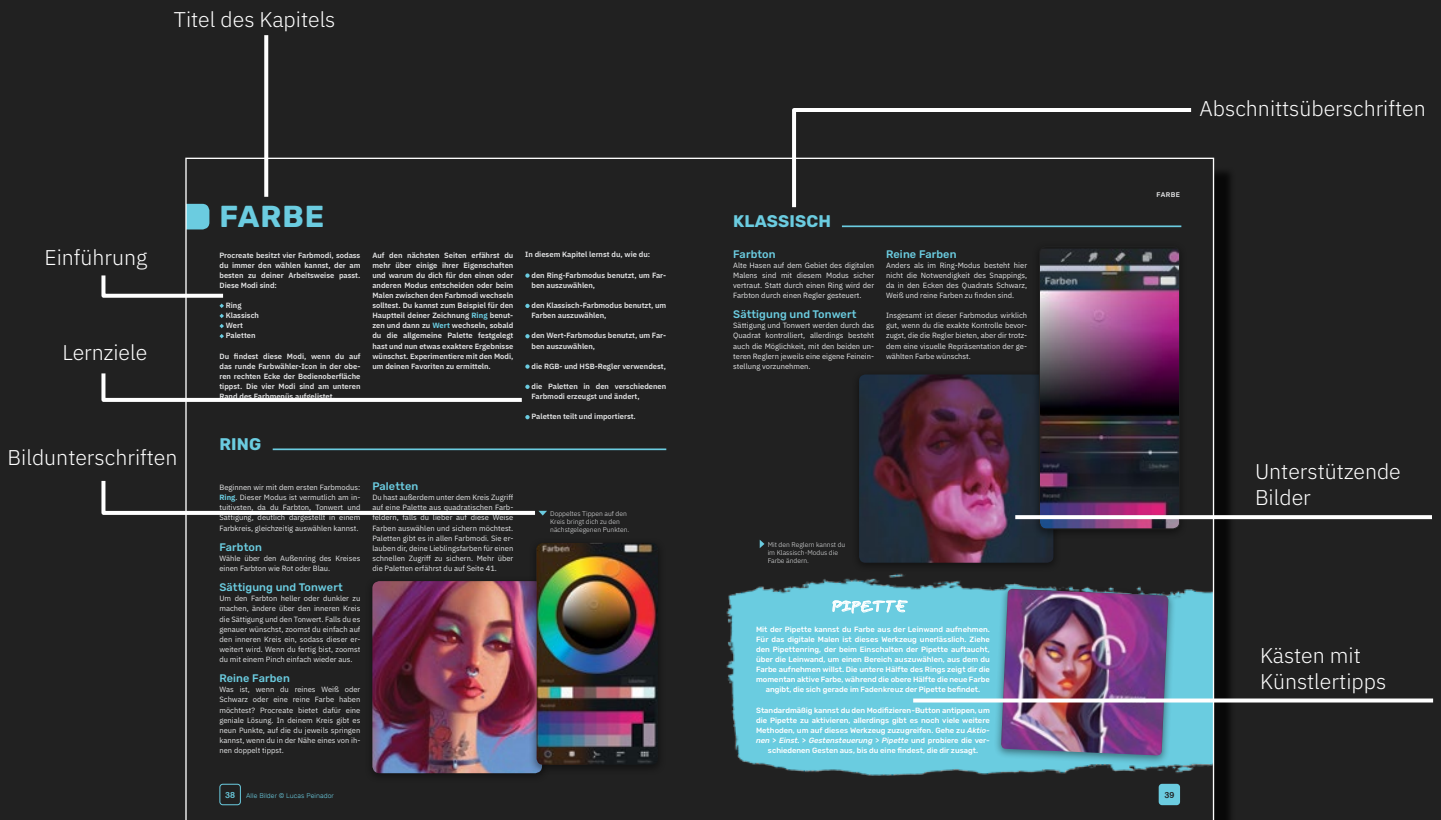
Titel des Kapitels

Abschnittsüberschriften

Einführung

Lernziele

Bildunterschriften

Unterstützende Bilder

Kästen mit Künstlertipps

FARBE

FARBE

Procreate besitzt vier Farbmodi, sodass du immer den wählen kannst, der am besten zu deiner Arbeitsweise passt. Diese Modi sind:

• Ring
• Klassisch
• Wert
• Paletten

Du findest diese Modi, wenn du auf das runde Farbwähler-Icon in der oberen rechten Ecke der Bedienoberfläche tippst. Die vier Modi sind am unteren Rand des Farbmenüs aufgelistet.

Auf den nächsten Seiten erfährst du mehr über einige ihrer Eigenschaften und warum du dich für den einen oder anderen Modus entscheiden oder beim Malen zwischen den Farbmodi wechseln solltest. Du kannst zum Beispiel für den Haupteil deiner Zeichnung Ring benutzen und dann zu Wert wechseln, sobald du die allgemeine Palette festgelegt hast und nun etwas exaktere Ergebnisse wünschst. Experimentiere mit den Modi, um deinen Favoriten zu ermitteln.

In diesem Kapitel lernst du, wie du:

• den Ring-Farbmodus benutzt, um Farben auszuwählen,
• den Klassisch-Farbmodus benutzt, um Farben auszuwählen,
• den Wert-Farbmodus benutzt, um Farben auszuwählen,
• die RGB- und HSB-Regler verwendest,
• die Paletten in den verschiedenen Farbmodi erzeugst und änderst,
• Paletten teilt und importierst.

RING

Beginnen wir mit dem ersten Farbmodus: Ring. Dieser Modus ist vermutlich am intuitivsten, da du Farbton, Tonwert und Sättigung deutlich dargestellt in einem Farbkreis, gleichzeitig auswählen kannst.

Farbton
Wähle über den Außenring des Kreises einen Farbton wie Rot oder Blau.

Sättigung und Tonwert
Um den Farbton heller oder dunkler zu machen, ändere über den inneren Kreis die Sättigung und den Tonwert. Falls du es genauer wünschst, zoomst du einfach auf den inneren Kreis ein, sodass dieser erweitert wird. Wenn du fertig bist, zoomst du mit einem Pinch einfach wieder aus.

Reine Farben
Was ist, wenn du reines Weiß oder Schwarz oder eine reine Farbe haben möchtest? Procreate bietet dafür eine geniale Lösung. In deinem Kreis gibt es neun Punkte, auf die du jeweils springen kannst, wenn du in der Nähe eines von ihnen doppelt tippst.

Paletten
Du hast außerdem unter dem Kreis Zugriff auf eine Palette aus quadratischen Farbfeldern, falls du lieber auf diese Weise Farben auswählen und sichern möchtest. Paletten gibt es in allen Farbmodi. Sie erlauben dir, deine Lieblingsfarben für einen schnellen Zugriff zu sichern. Mehr über die Paletten erfährst du auf Seite 41.

Doppeltes Tippen auf den Kreis bringt dich zu den nächstgelegenen Punkten.

Farben

38 Alle Bilder © Lucas Peinador

KLASSISCH

Farbton
Alte Hasen auf dem Gebiet des digitalen Malens sind mit diesem Modus sicher vertraut. Statt durch einen Ring wird der Farbton durch einen Regler gesteuert.

Sättigung und Tonwert
Sättigung und Tonwert werden durch das Quadrat kontrolliert, allerdings besteht auch die Möglichkeit, mit den beiden unteren Reglern jeweils eine eigene Feineinstellung vorzunehmen.

Reine Farben
Anders als im Ring-Modus besteht hier nicht die Notwendigkeit des Snappings, da in den Ecken des Quadrats Schwarz, Weiß und reine Farben zu finden sind.

Insgesamt ist dieser Farbmodus wirklich gut, wenn du die exakte Kontrolle bevorzugst, die die Regler bieten, aber dir trotzdem eine visuelle Repräsentation der gewählten Farbe wünschst.

Farben

Mit den Reglern kannst du im Klassisch-Modus die Farbe ändern.

PIPETTE

Mit der Pipette kannst du Farbe aus der Leinwand aufnehmen. Für das digitale Malen ist dieses Werkzeug unerlässlich. Ziehe den Pipettenring, der beim Einschalten der Pipette auftaucht, über die Leinwand, um einen Bereich auszuwählen, aus dem du Farbe aufnehmen willst. Die untere Hälfte des Rings zeigt dir die momentan aktive Farbe, während die obere Hälfte die neue Farbe angibt, die sich gerade im Fadenkreuz der Pipette befindet.

Standardmäßig kannst du den Modifizieren-Button antippen, um die Pipette zu aktivieren, allerdings gibt es noch viele weitere Methoden, um auf dieses Werkzeug zuzugreifen. Gehe zu Aktionen > Einst. > Gestensteuerung > Pipette und probiere die verschiedenen Gesten aus, bis du eine findest, die dir zusagt.

39